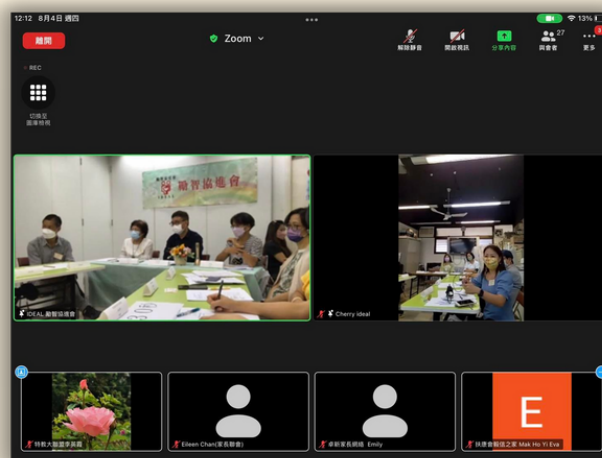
12:12 8月4日 週四

13%

離開

Zoom

解除靜音

開啟視訊

分享內容

與會者 27

更多

REC

切換至圖庫檢視

聰智協進會

IDEAL 聰智協進會

Cherry ideal

特教大聯盟李美霞

Eileen Chan(家長聯會)

卓新家長網絡 Emily

E

快捷會願協之家 Mak Ho Yi Eva